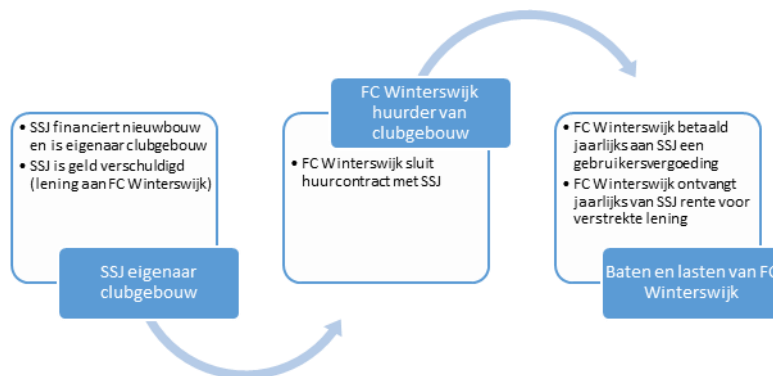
• SSJ financiert nieuwbouw en is eigenaar clubgebouw
• SSJ is geld verschuldigd (lening aan FC Winterswijk)

SSJ eigenaar clubgebouw

FC Winterswijk huurder van clubgebouw

• FC Winterswijk sluit huurcontract met SSJ

• FC Winterswijk betaald jaarlijks aan SSJ een gebruikersvergoeding
• FC Winterswijk ontvangt jaarlijks van SSJ rente voor verstrekte lening

Baten en lasten van FC Winterswijk